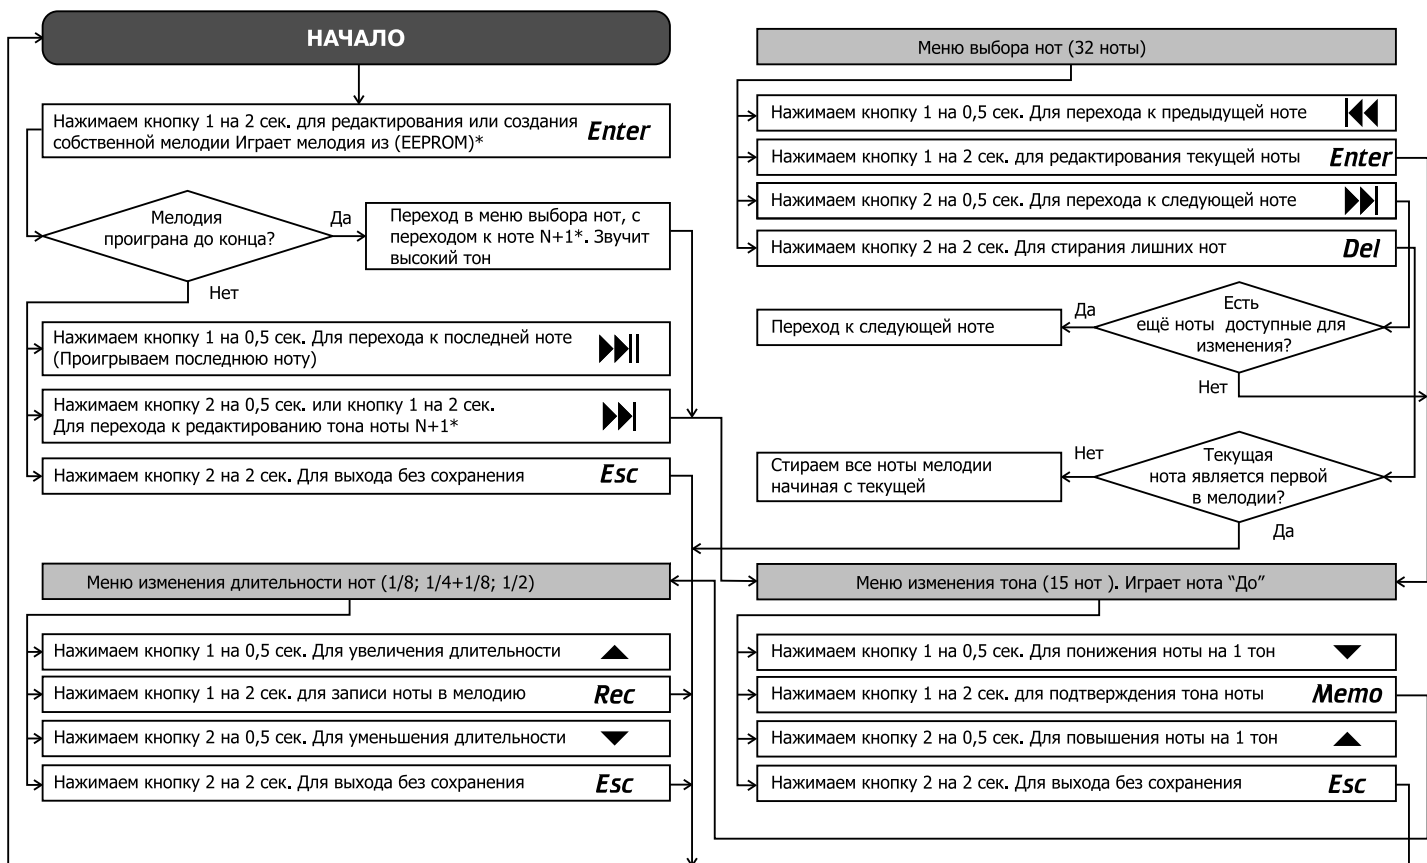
НАЧАЛО

Нажимаем кнопку 1 на 2 сек. для редактирования или создания собственной мелодии Играет мелодия из (EEPROM)* Enter

Мелодия проиграна до конца?

Да

Переход в меню выбора нот, с переходом к ноте N+1*. Звучит высокий тон

Нет

Нажимаем кнопку 1 на 0,5 сек. Для перехода к последней ноте (Проигрываем последнюю ноту)

Нажимаем кнопку 2 на 0,5 сек. или кнопку 1 на 2 сек. Для перехода к редактированию тона ноты N+1*

Нажимаем кнопку 2 на 2 сек. Для выхода без сохранения Esc

Меню выбора нот (32 ноты)

Нажимаем кнопку 1 на 0,5 сек. Для перехода к предыдущей ноте

Нажимаем кнопку 1 на 2 сек. для редактирования текущей ноты Enter

Нажимаем кнопку 2 на 0,5 сек. Для перехода к следующей ноте

Нажимаем кнопку 2 на 2 сек. Для стирания лишних нот Del

Да

Есть ещё ноты доступные для изменения?

Переход к следующей ноте

Нет

Нет

Текущая нота является первой в мелодии?

Стираем все ноты мелодии начиная с текущей

Да

Меню изменения длительности нот (1/8; 1/4+1/8; 1/2)

Нажимаем кнопку 1 на 0,5 сек. Для увеличения длительности

Нажимаем кнопку 1 на 2 сек. для записи ноты в мелодию Rec

Нажимаем кнопку 2 на 0,5 сек. Для уменьшения длительности

Нажимаем кнопку 2 на 2 сек. Для выхода без сохранения Esc

Меню изменения тона (15 нот ). Играет нота “До”

Нажимаем кнопку 1 на 0,5 сек. Для понижения ноты на 1 тон

Нажимаем кнопку 1 на 2 сек. для подтверждения тона ноты Memo

Нажимаем кнопку 2 на 0,5 сек. Для повышения ноты на 1 тон

Нажимаем кнопку 2 на 2 сек. Для выхода без сохранения Esc